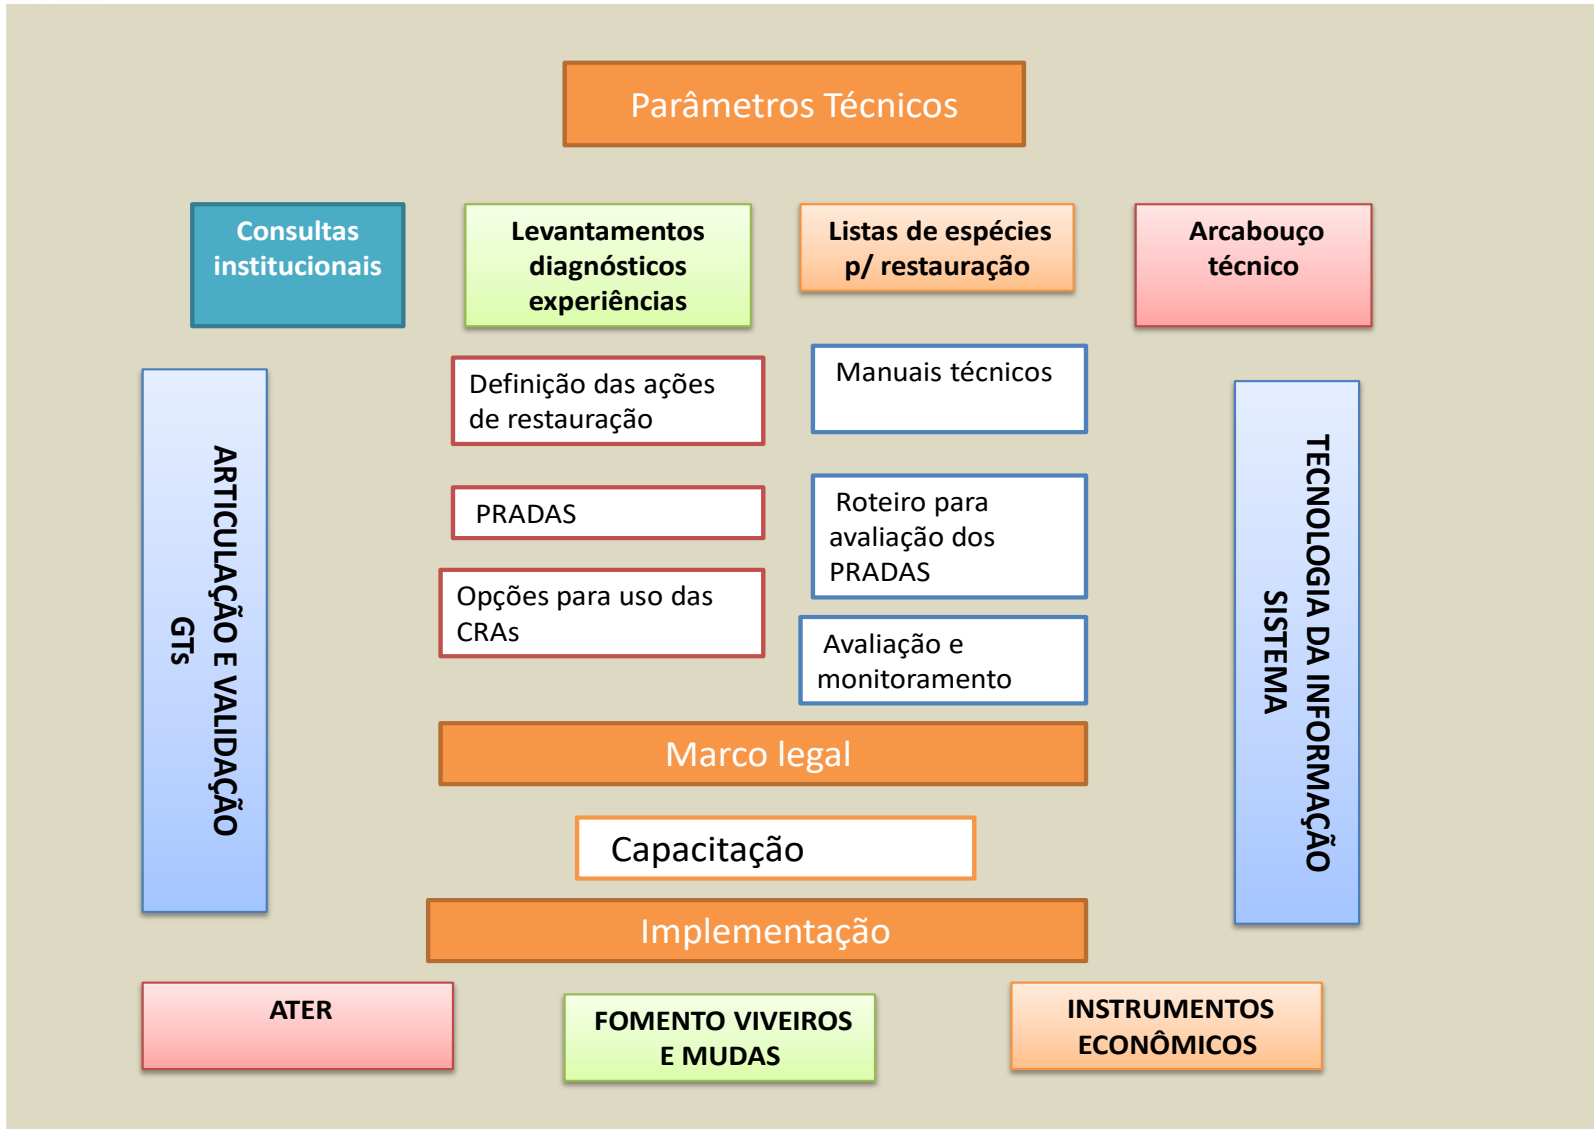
Parâmetros Técnicos

Consultas institucionais

Levantamentos diagnósticos experiências

Listas de espécies p/ restauração

Arcabouço técnico

ARTICULAÇÃO E VALIDAÇÃO GTs

Definição das ações de restauração

Manuais técnicos

PRADAS

Roteiro para avaliação dos PRADAS

Opções para uso das CRAs

Avaliação e monitoramento

TECNOLOGIA DA INFORMAÇÃO SISTEMA

Marco legal

Capacitação

Implementação

ATER

FOMENTO VIVEIROS E MUDAS

INSTRUMENTOS ECONÔMICOS